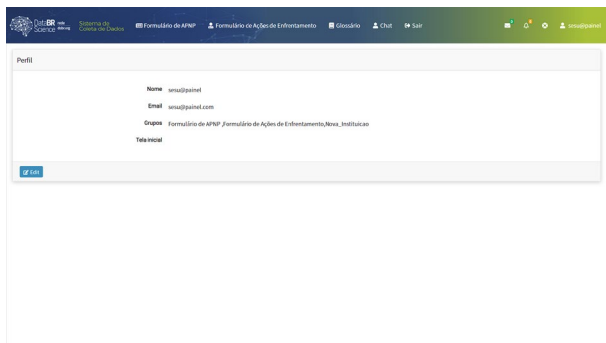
DataBR Science Sistema de Coleta de Dados

Formulário de APNP Formulário de Ações de Enfrentamento Glossário Chat Sair sesu@painel

Perfil

Nome sesu@painel

Email sesu@painel.com

Grupos Formulário de APNP ,Formulário de Ações de Enfrentamento,Nova_Instituicao

Tela inicial

Edit